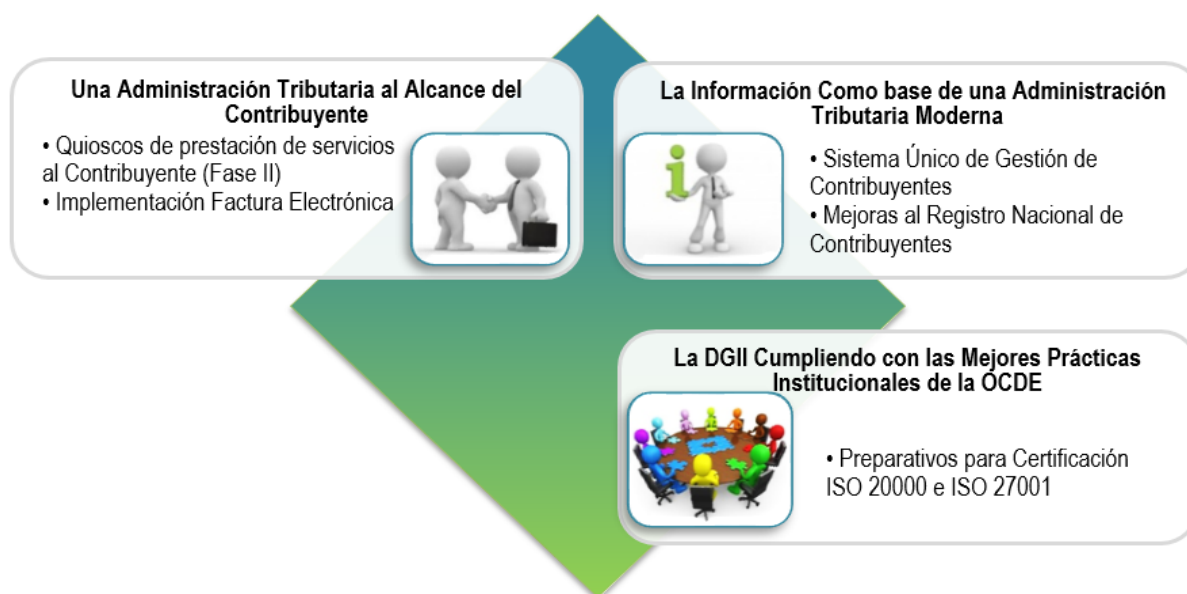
Una Administración Tributaria al Alcance del Contribuyente

• Quioscos de prestación de servicios al Contribuyente (Fase II)
• Implementación Factura Electrónica

La Información Como base de una Administración Tributaria Moderna

• Sistema Único de Gestión de Contribuyentes
• Mejoras al Registro Nacional de Contribuyentes

La DGII Cumpliendo con las Mejores Prácticas Institucionales de la OCDE

• Preparativos para Certificación ISO 20000 e ISO 27001